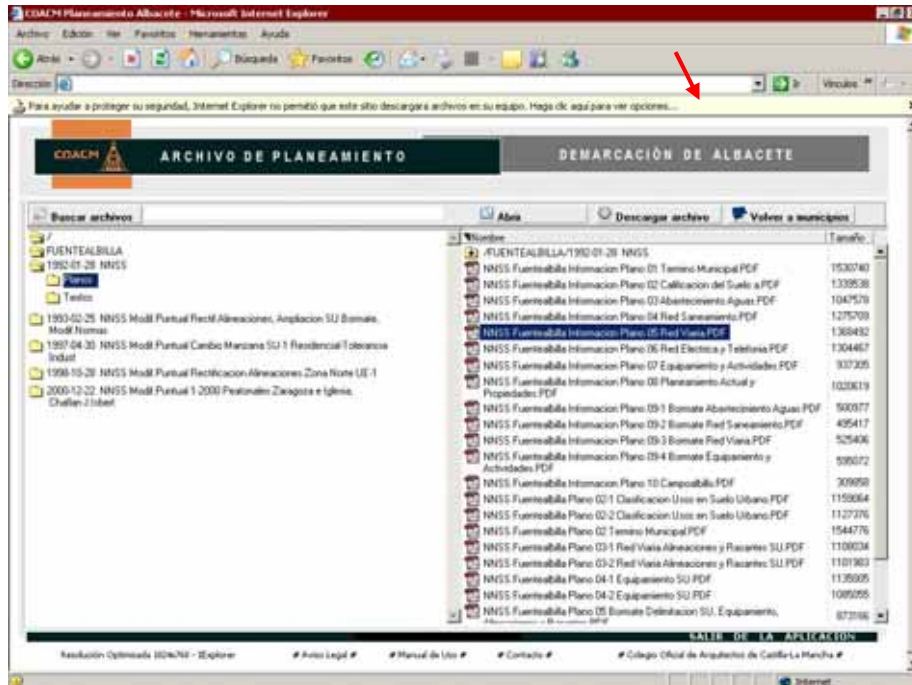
COACM Planeamiento Albacete - Microsoft Internet Explorer

Archivo Edición Ver Favoritos Herramientas Ayuda

Atrás Búsqueda Favoritos

Dirección Ir Vínculos

Para ayudar a proteger su seguridad, Internet Explorer no permitió que este sitio descargara archivos en su equipo. Haga clic aquí para ver opciones...

COACM ARCHIVO DE PLANEAMIENTO DEMARCACIÓN DE ALBACETE

Buscar archivos Abrir Descargar archivo Volver a municipios

/
FUENTEALBILLA
1992-01-28. NNSS
Planos
Textos
1993-02-25. NNSS Modif Puntual Rectif Alineaciones, Ampliacion SU Bornate, Modif Normas
1997-04-30. NNSS Modif Puntual Cambio Manzana SU-1 Residencial Tolerancia Indust
1998-10-28. NNSS Modif Puntual Rectificacion Alineaciones Zona Norte UE-1
2000-12-22. NNSS Modif Puntual 1:2000 Peatonales Zaragoza e Iglesia, Chalan J.Isbert

| Nombre | Tamaño |
|---|---|
| /FUENTEALBILLA/1992-01-28. NNSS | |
| NNSS Fuentealbilla Informacion Plano 01 Termino Municipal.PDF | 1530740 |
| NNSS Fuentealbilla Informacion Plano 02 Calificacion del Suelo a.PDF | 1339538 |
| NNSS Fuentealbilla Informacion Plano 03 Abastecimiento Aguas.PDF | 1047579 |
| NNSS Fuentealbilla Informacion Plano 04 Red Saneamiento.PDF | 1275709 |
| NNSS Fuentealbilla Informacion Plano 05 Red Viaria.PDF | 1368492 |
| NNSS Fuentealbilla Informacion Plano 06 Red Electrica y Telefonia.PDF | 1304467 |
| NNSS Fuentealbilla Informacion Plano 07 Equipamiento y Actividades.PDF | 937305 |
| NNSS Fuentealbilla Informacion Plano 08 Planeamiento Actual y Propiedades.PDF | 1020619 |
| NNSS Fuentealbilla Informacion Plano 09-1 Bornate Abastecimiento Aguas.PDF | 500977 |
| NNSS Fuentealbilla Informacion Plano 09-2 Bornate Red Saneamiento.PDF | 495417 |
| NNSS Fuentealbilla Informacion Plano 09-3 Bornate Red Viaria.PDF | 525406 |
| NNSS Fuentealbilla Informacion Plano 09-4 Bornate Equipamiento y Actividades.PDF | 595072 |
| NNSS Fuentealbilla Informacion Plano 10 Campoalbillo.PDF | 309858 |
| NNSS Fuentealbilla Plano 02-1 Clasificacion Usos en Suelo Urbano.PDF | 1159064 |
| NNSS Fuentealbilla Plano 02-2 Clasificacion Usos en Suelo Urbano.PDF | 1127376 |
| NNSS Fuentealbilla Plano 02 Termino Municipal.PDF | 1544776 |
| NNSS Fuentealbilla Plano 03-1 Red Viaria Alineaciones y Rasantes SU.PDF | 1108034 |
| NNSS Fuentealbilla Plano 03-2 Red Viaria Alineaciones y Rasantes SU.PDF | 1101983 |
| NNSS Fuentealbilla Plano 04-1 Equipamiento SU.PDF | 1135005 |
| NNSS Fuentealbilla Plano 04-2 Equipamiento SU.PDF | 1085055 |
| NNSS Fuentealbilla Plano 05 Bornate Delimitacion SU, Equipamiento, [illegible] | 873166 |

SALIR DE LA APLICACION

Resolución Optimizada 1024x768 - IExplorer # Aviso Legal # # Manual de Uso # # Contacto # # Colegio Oficial de Arquitectos de Castilla-La Mancha #

Internet